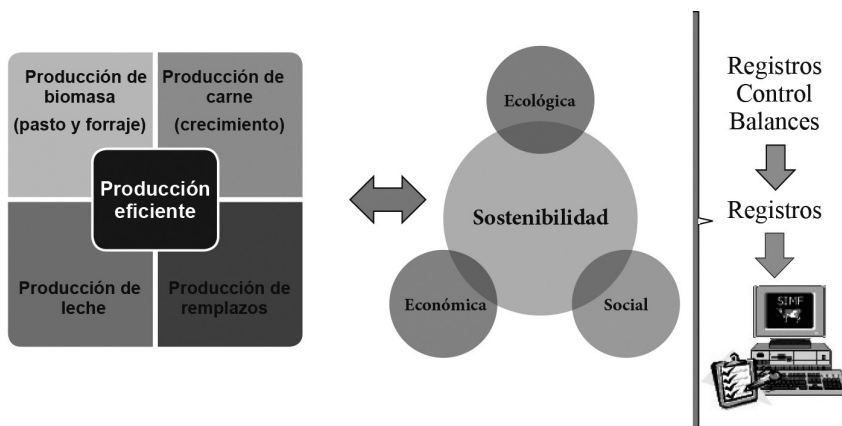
Producción de biomasa (pasto y forraje)

Producción de carne (crecimiento)

Producción eficiente

Producción de leche

Producción de remplazos

Ecológica

Sostenibilidad

Económica

Social

Registros
Control
Balances

Registros

SIMF